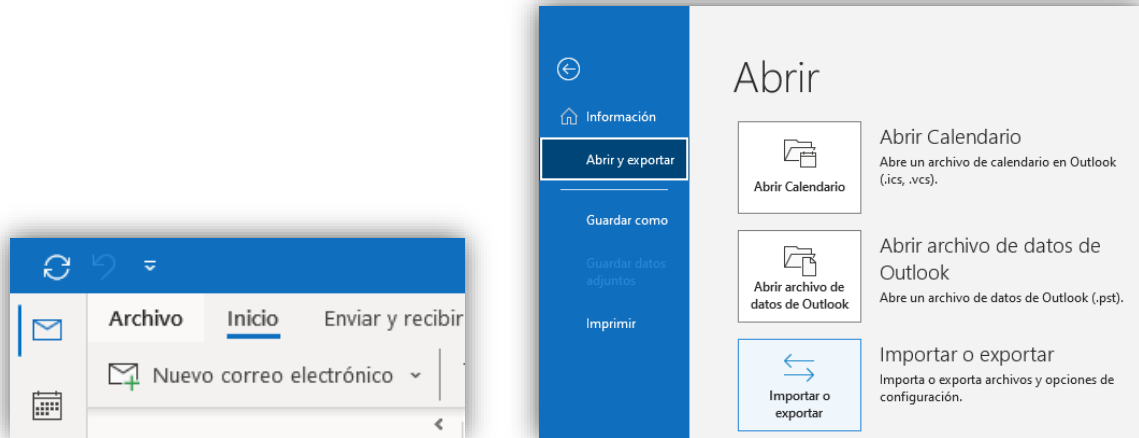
Archivo
Inicio
Enviar y recibir
Nuevo correo electrónico

Información
Abrir y exportar
Guardar como
Guardar datos adjuntos
Imprimir

Abrir

Abrir Calendario
Abrir Calendario
Abre un archivo de calendario en Outlook (.ics, .vcs).

Abrir archivo de datos de Outlook
Abrir archivo de datos de Outlook
Abre un archivo de datos de Outlook (.pst).

Importar o exportar
Importar o exportar
Importa o exporta archivos y opciones de configuración.